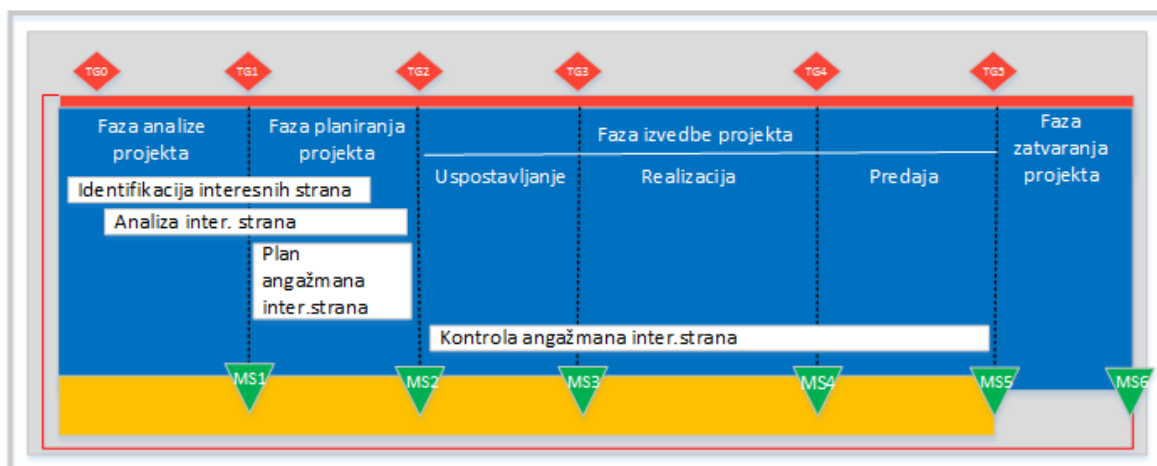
TG0
TG1
TG2
TG3
TG4
TG5

Faza analize projekta

Faza planiranja projekta

Faza izvedbe projekta

Uspostavljanje

Realizacija

Predaja

Faza zatvaranja projekta

Identifikacija interesnih strana

Analiza inter. strana

Plan angažmana inter.strana

Kontrola angažmana inter.strana

MS1
MS2
MS3
MS4
MS5
MS6